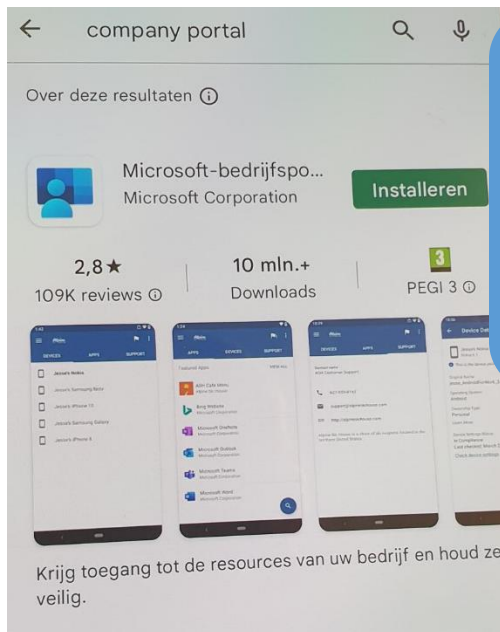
company portal

Over deze resultaten ⓘ

Microsoft-bedrijfspo...
Microsoft Corporation

Installeren

2,8★
109K reviews ⓘ

10 mln.+
Downloads

3
PEGI 3 ⓘ

Krijg toegang tot de resources van uw bedrijf en houd ze veilig.